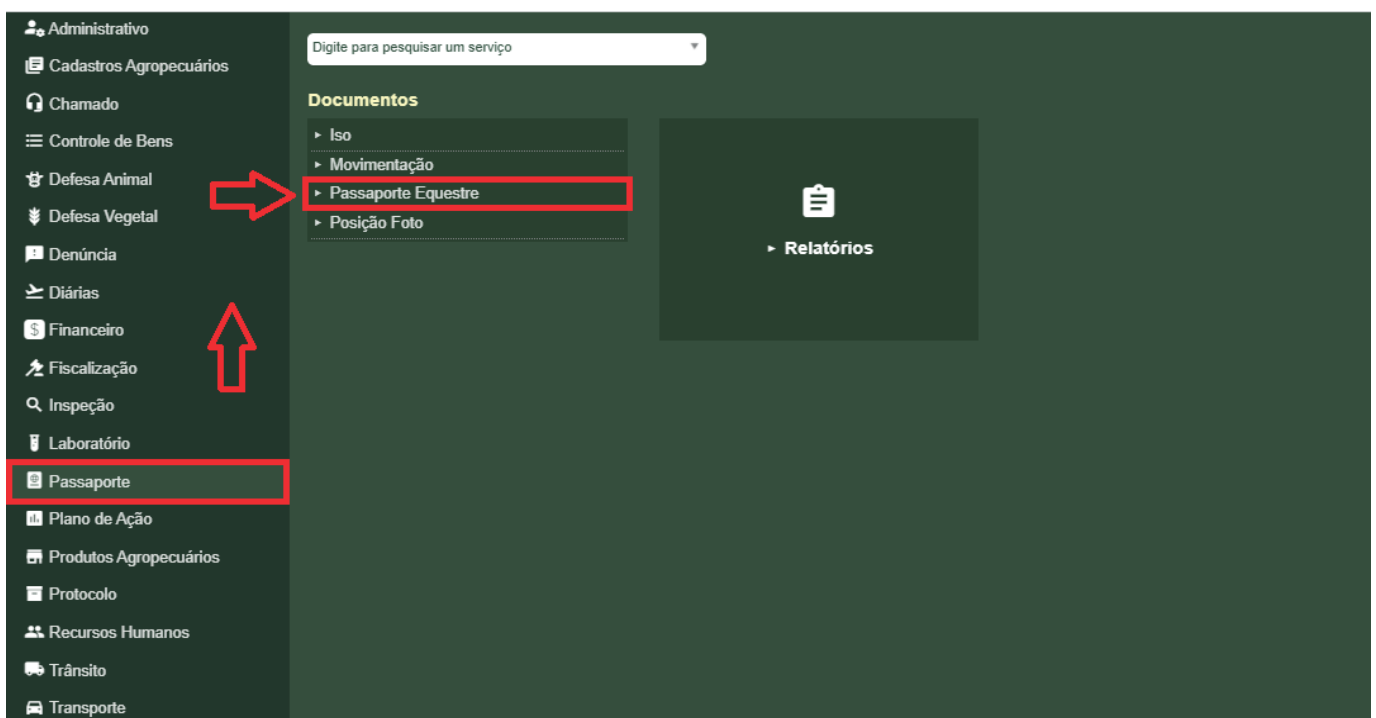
Administrativo
Cadastros Agropecuários
Chamado
Controle de Bens
Defesa Animal
Defesa Vegetal
Denúncia
Diárias
Financeiro
Fiscalização
Inspeção
Laboratório
Passaporte
Plano de Ação
Produtos Agropecuários
Protocolo
Recursos Humanos
Trânsito
Transporte

Digite para pesquisar um serviço

Documentos
▸ Iso
▸ Movimentação
▸ Passaporte Equestre
▸ Posição Foto

▸ Relatórios